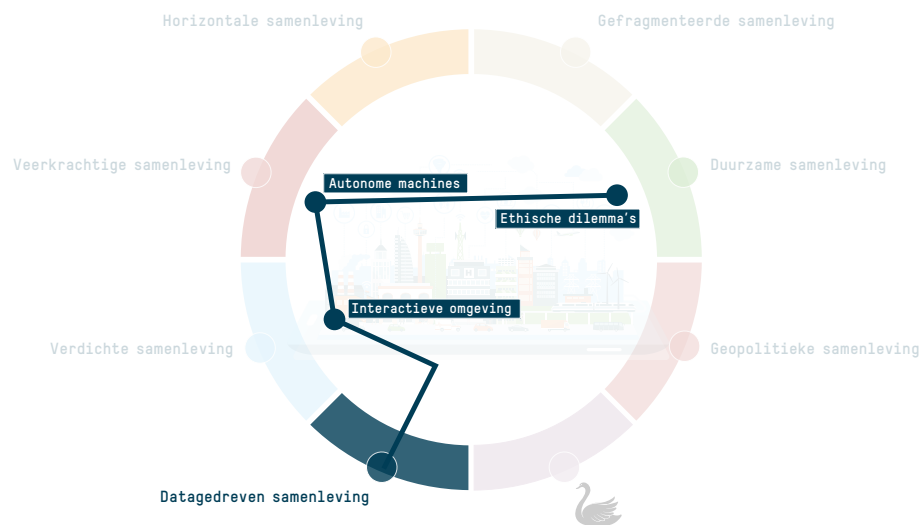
Horizontale samenleving

Gefragmenteerde samenleving

Veerkrachtige samenleving

Duurzame samenleving

Autonome machines

Ethische dilemma's

Interactieve omgeving

Verdichte samenleving

Geopolitieke samenleving

Datagedreven samenleving